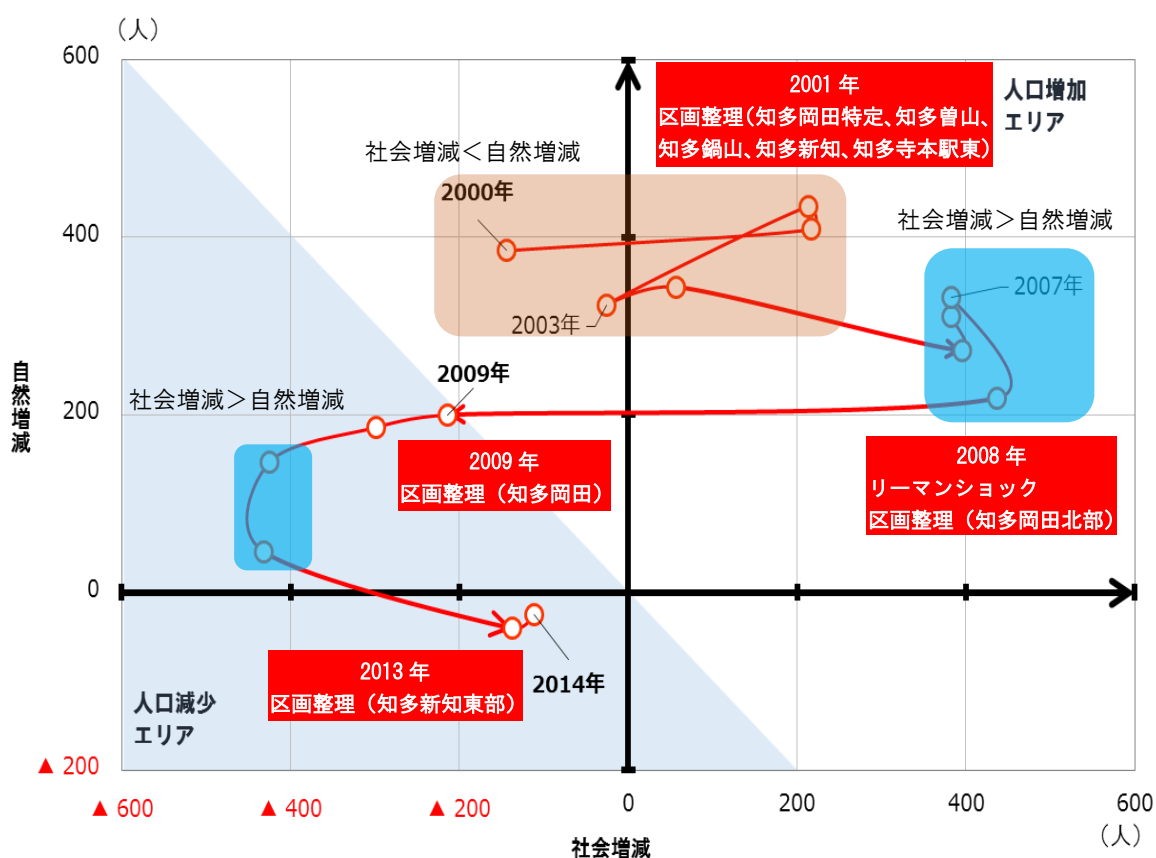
（人）
600
400
200
0
▲ 200
自然増減

2001 年
区画整理（知多岡田特定、知多曽山、知多鍋山、知多新知、知多寺本駅東）

人口増加
エリア

社会増減＜自然増減

2000年

社会増減＞自然増減

2007年

2003年

2009年

社会増減＞自然増減

2009 年
区画整理（知多岡田）

2008 年
リーマンショック
区画整理（知多岡田北部）

2013 年
区画整理（知多新知東部）

2014年

人口減少
エリア

▲ 600
▲ 400
▲ 200
0
200
400
600
（人）
社会増減